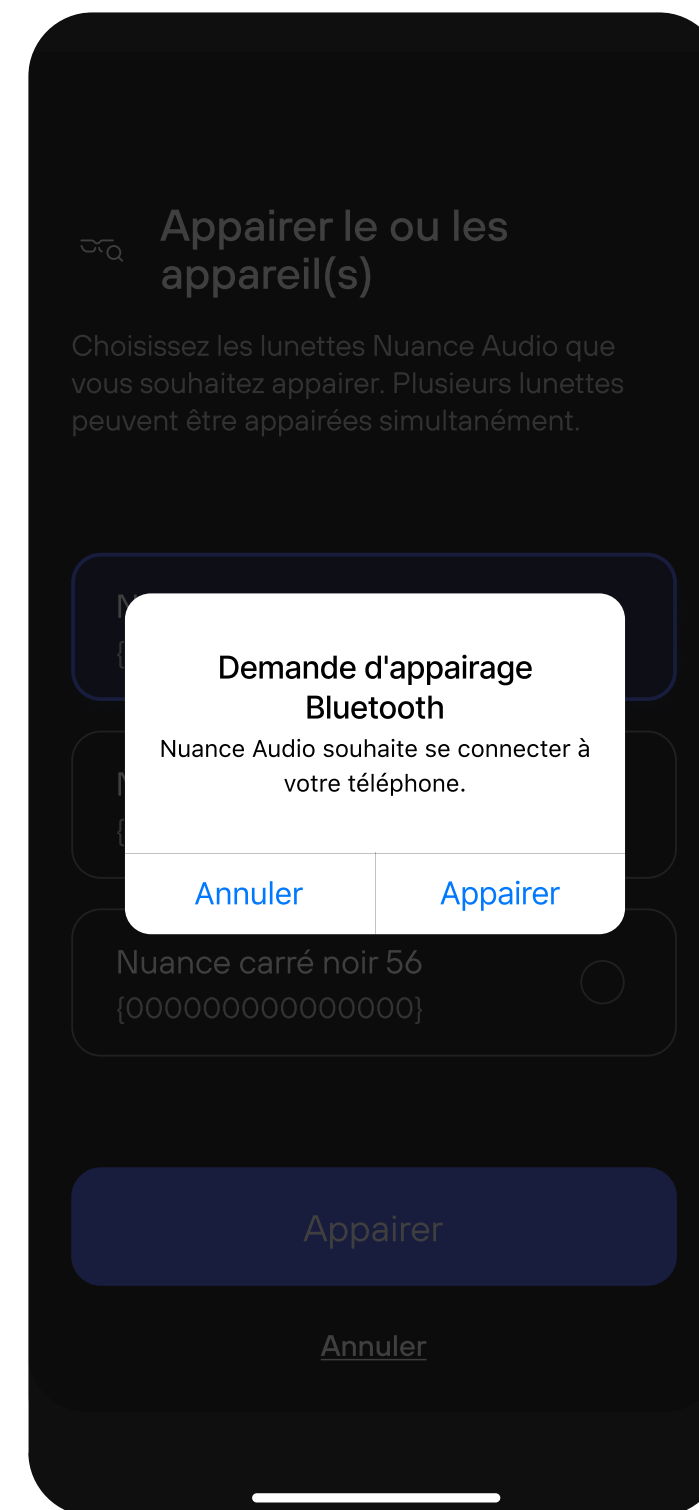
Appairer le ou les appareil(s)

Choisissez les lunettes Nuance Audio que vous souhaitez appairer. Plusieurs lunettes peuvent être appairées simultanément.

N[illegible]
{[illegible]

N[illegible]
{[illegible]

Demande d'appairage Bluetooth
Nuance Audio souhaite se connecter à votre téléphone.

Annuler
Appairer

Nuance carré noir 56
{000000000000000}

Appairer

Annuler